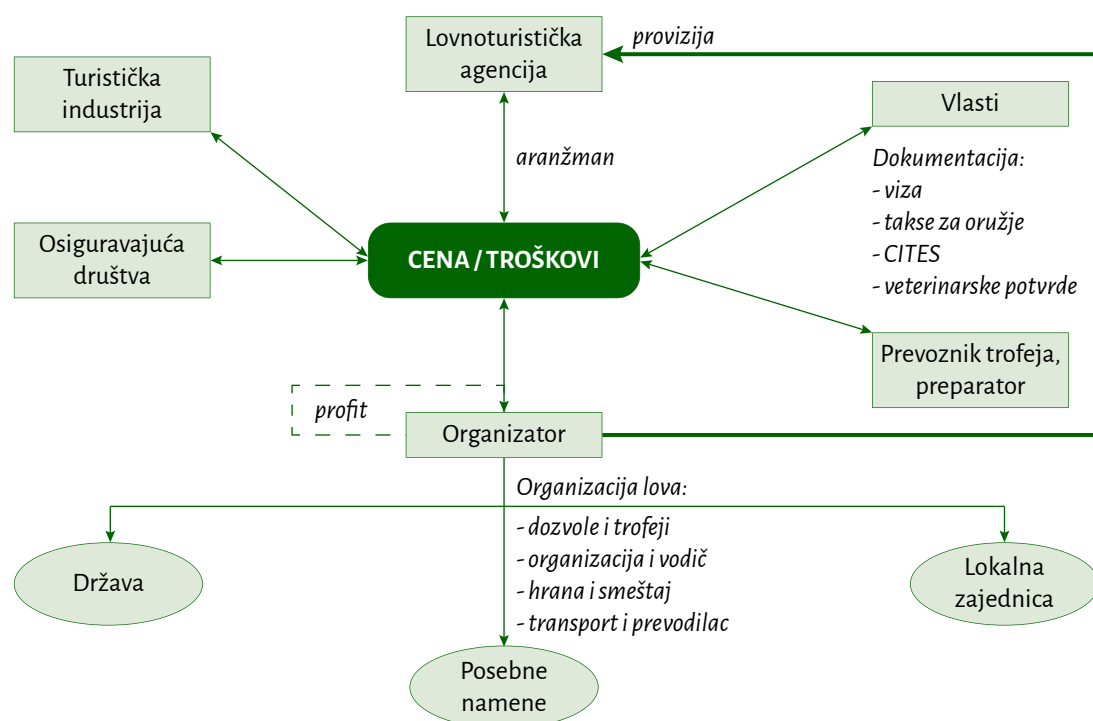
Lovnoturistička agencija

provizija

Turistička industrija

Vlasti

aranžman

Dokumentacija:
- viza
- takse za oružje
- CITES
- veterinarske potvrde

Osiguravajuća društva

CENA / TROŠKOVI

Prevoznik trofeja, preparator

profit

Organizator

Organizacija lova:
- dozvole i trofeji
- organizacija i vodič
- hrana i smeštaj
- transport i prevodilac

Država

Lokalna zajednica

Posebne namene